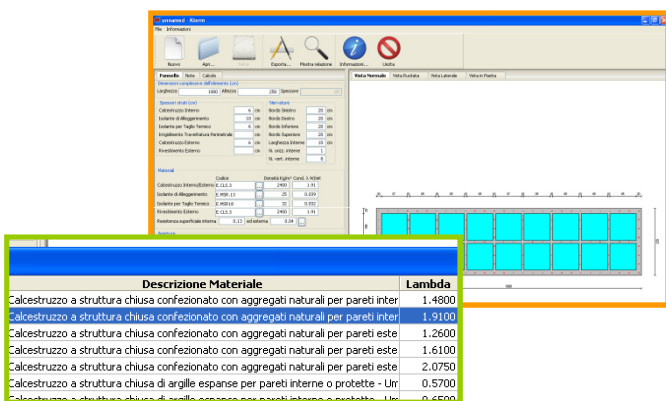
unnamed - Kterm

File Informazioni

Nuovo Apri... Salva Esporta... Mostra relazione Informazioni... Uscita

Pannello Note Calcolo

Dimensioni complessive dell'elemento (cm)

Larghezza 1000 Altezza 250 Spessore

Spessori strati (cm)

Calcestruzzo Interno 6 cm
Isolante di Alleggerimento 10 cm
Isolante per Taglio Termico 6 cm
Graffatura Trasversale Perimetrale cm
Calcestruzzo Esterno 6 cm
Rivestimento Esterno cm

Nervature

Bordo Sinistro 20 cm
Bordo Destro 25 cm
Bordo Inferiore 20 cm
Bordo Superiore 20 cm
Larghezza Interne 10 cm
N. oriz. interne 1
N. vert. interne 9

Materiali

Codice Densità Kg/m³ Cond. λ W/mK

Calcestruzzo Interno/Esterno E.CLS.3 2400 1.91
Isolante di Alleggerimento E.MSR.13 25 0.039
Isolante per Taglio Termico E.MSR16 32 0.032
Rivestimento Esterno E.CLS.3 2400 1.91

Resistenza superficiale interna 0.13 ed esterna 0.04

Vista Normale Vista Ruotata Vista Laterale Vista in Pianta

| Descrizione Materiale | Lambda |
|---|---|
| Calcestruzzo a struttura chiusa confezionato con aggregati naturali per pareti inter | 1.4800 |
| Calcestruzzo a struttura chiusa confezionato con aggregati naturali per pareti inter | 1.9100 |
| Calcestruzzo a struttura chiusa confezionato con aggregati naturali per pareti este | 1.2600 |
| Calcestruzzo a struttura chiusa confezionato con aggregati naturali per pareti este | 1.6100 |
| Calcestruzzo a struttura chiusa confezionato con aggregati naturali per pareti este | 2.0750 |
| Calcestruzzo a struttura chiusa di argille espanse per pareti interne o protette - Un | 0.5700 |
| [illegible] | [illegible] |